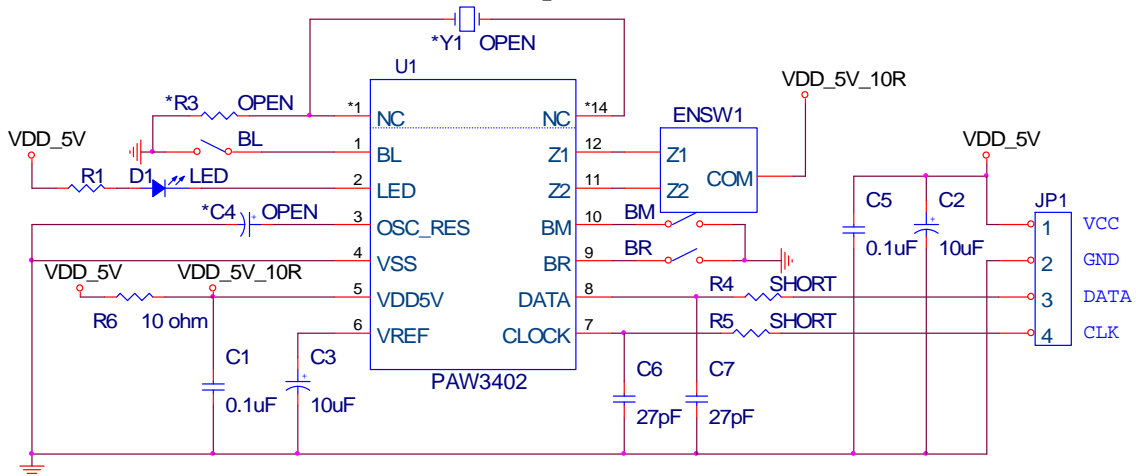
*Y1 OPEN

U1

VDD_5V_10R

*R3 OPEN

*1 NC

NC *14

ENSW1

BL

1 BL

Z1 12

Z1

VDD_5V

VDD_5V

R1

D1 LED

2 LED

Z2 11

Z2

COM

C5

C2

JP1

*C4 OPEN

3 OSC_RES

BM 10

BM

1 VCC

0.1uF

10uF

VDD_5V

VDD_5V_10R

4 VSS

BR 9

BR

2 GND

5 VDD5V

DATA 8

R4 SHORT

3 DATA

R6

10 ohm

6 VREF

CLOCK 7

R5 SHORT

4 CLK

C1

C3

PAW3402

C6

C7

0.1uF

10uF

27pF

27pF